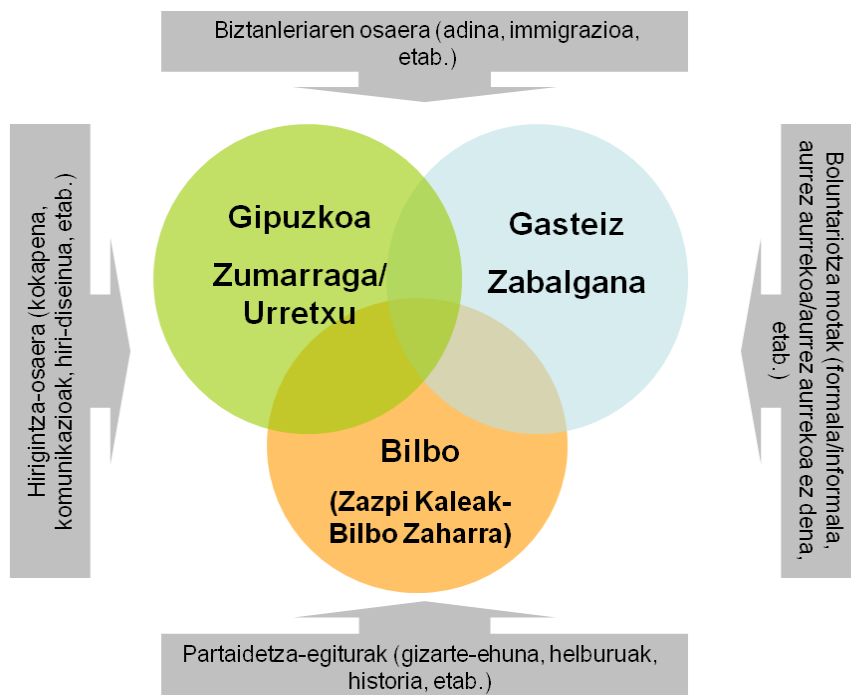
Biztanleriaren osaera (adina, immigrazioa, etab.)

Hirigintza-osaera (kokapena, komunikazioak, hiri-diseinua, etab.)

Gipuzkoa

Zumarraga/ Urretxu

Gasteiz

Zabalgana

Bilbo

(Zazpi Kaleak- Bilbo Zaharra)

Boluntariotza motak (formala/informala, aurrez aurrekoa/aurrez aurrekoa ez dena, etab.)

Partaidetza-egiturak (gizarte-ehuna, helburuak, historia, etab.)